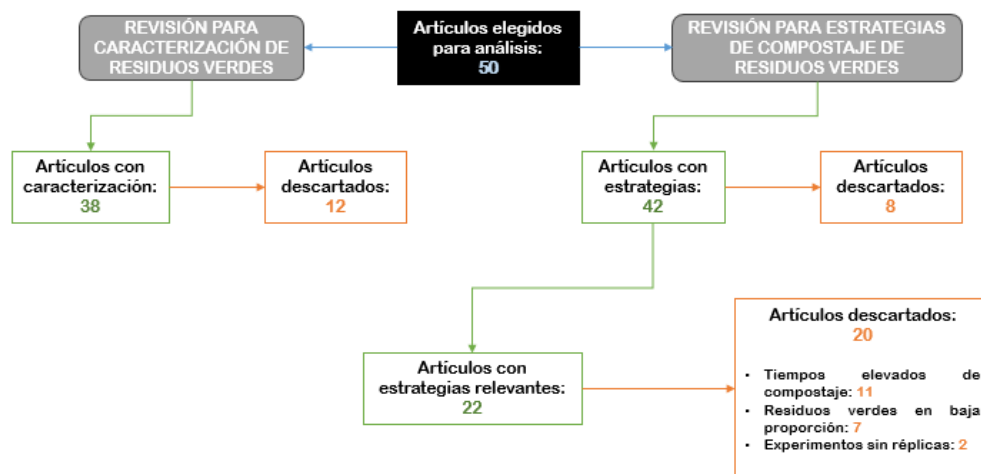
REVISIÓN PARA CARACTERIZACIÓN DE RESIDUOS VERDES

Artículos elegidos para análisis: 50

REVISIÓN PARA ESTRATEGIAS DE COMPOSTAJE DE RESIDUOS VERDES

Artículos con caracterización: 38

Artículos descartados: 12

Artículos con estrategias: 42

Artículos descartados: 8

Artículos con estrategias relevantes: 22

Artículos descartados: 20

- Tiempos elevados de compostaje: 11
- Residuos verdes en baja proporción: 7
- Experimentos sin réplicas: 2